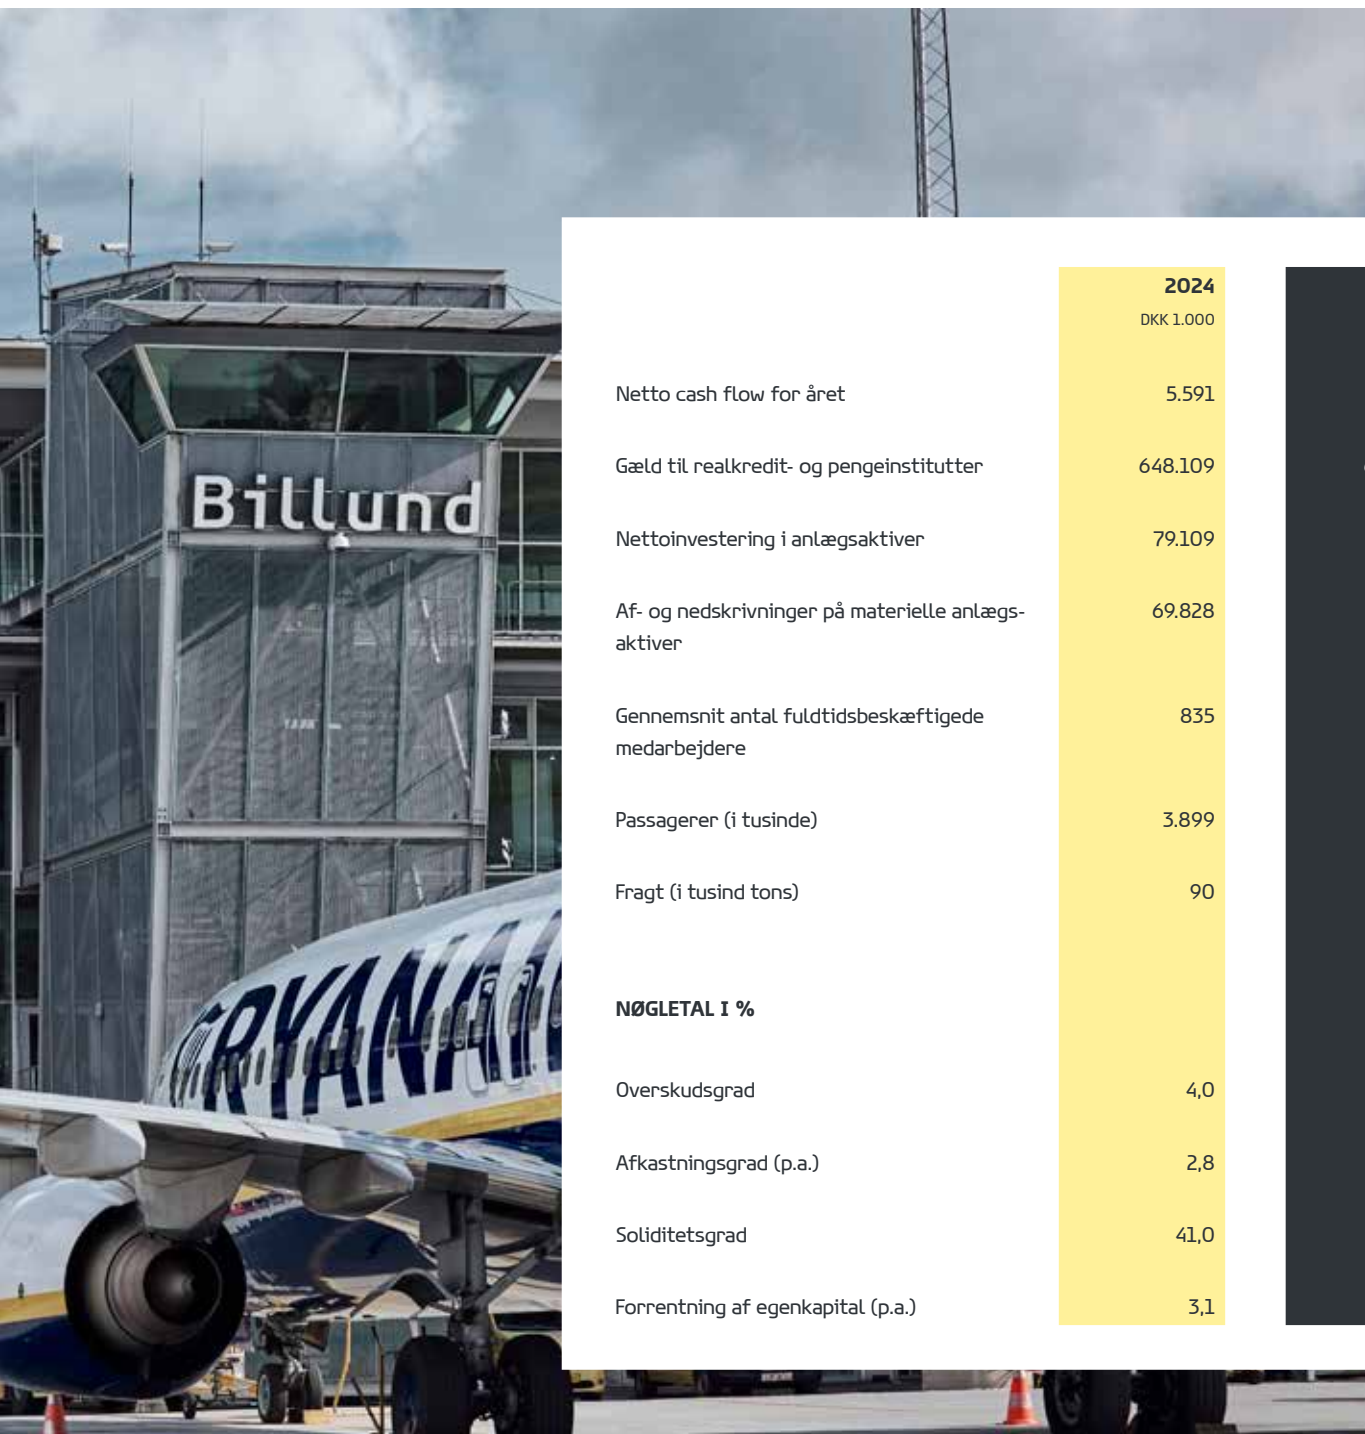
Billund

RYANAIR

| | 2024 DKK 1.000 |
|---|---|
| Netto cash flow for året | 5.591 |
| Gæld til realkredit- og pengeinstitutter | 648.109 |
| Nettoinvestering i anlægsaktiver | 79.109 |
| Af- og nedskrivninger på materielle anlægsaktiver | 69.828 |
| Gennemsnit antal fuldtidsbeskæftigede medarbejdere | 835 |
| Passagerer (i tusinde) | 3.899 |
| Fragt (i tusind tons) | 90 |
| **NØGLETAL I %** | |
| Overskudsgrad | 4,0 |
| Afkastningsgrad (p.a.) | 2,8 |
| Soliditetsgrad | 41,0 |
| Forrentning af egenkapital (p.a.) | 3,1 |